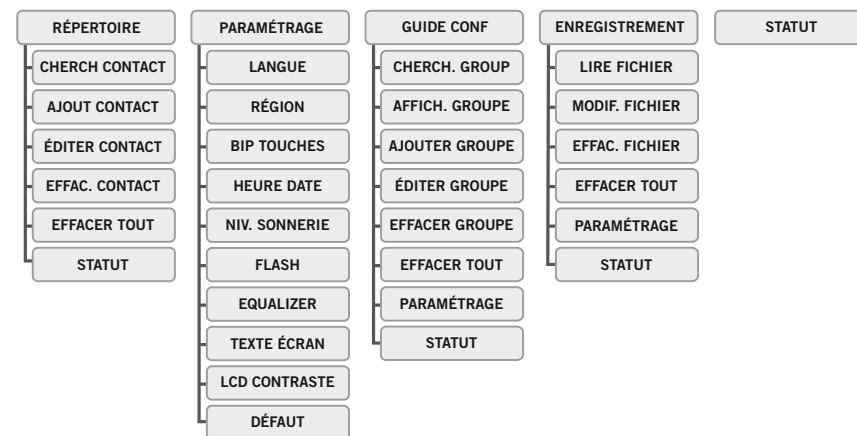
RÉPERTOIRE
CHERCH CONTACT
AJOUT CONTACT
ÉDITER CONTACT
EFFAC. CONTACT
EFFACER TOUT
STATUT

PARAMÉTRAGE
LANGUE
RÉGION
BIP TOUCHES
HEURE DATE
NIV. SONNERIE
FLASH
EQUALIZER
TEXTE ÉCRAN
LCD CONTRASTE
DÉFAUT

GUIDE CONF
CHERCH. GROUP
AFFICH. GROUPE
AJOUTER GROUPE
ÉDITER GROUPE
EFFACER GROUPE
EFFACER TOUT
PARAMÉTRAGE
STATUT

ENREGISTREMENT
LIRE FICHIER
MODIF. FICHIER
EFFAC. FICHIER
EFFACER TOUT
PARAMÉTRAGE
STATUT

STATUT